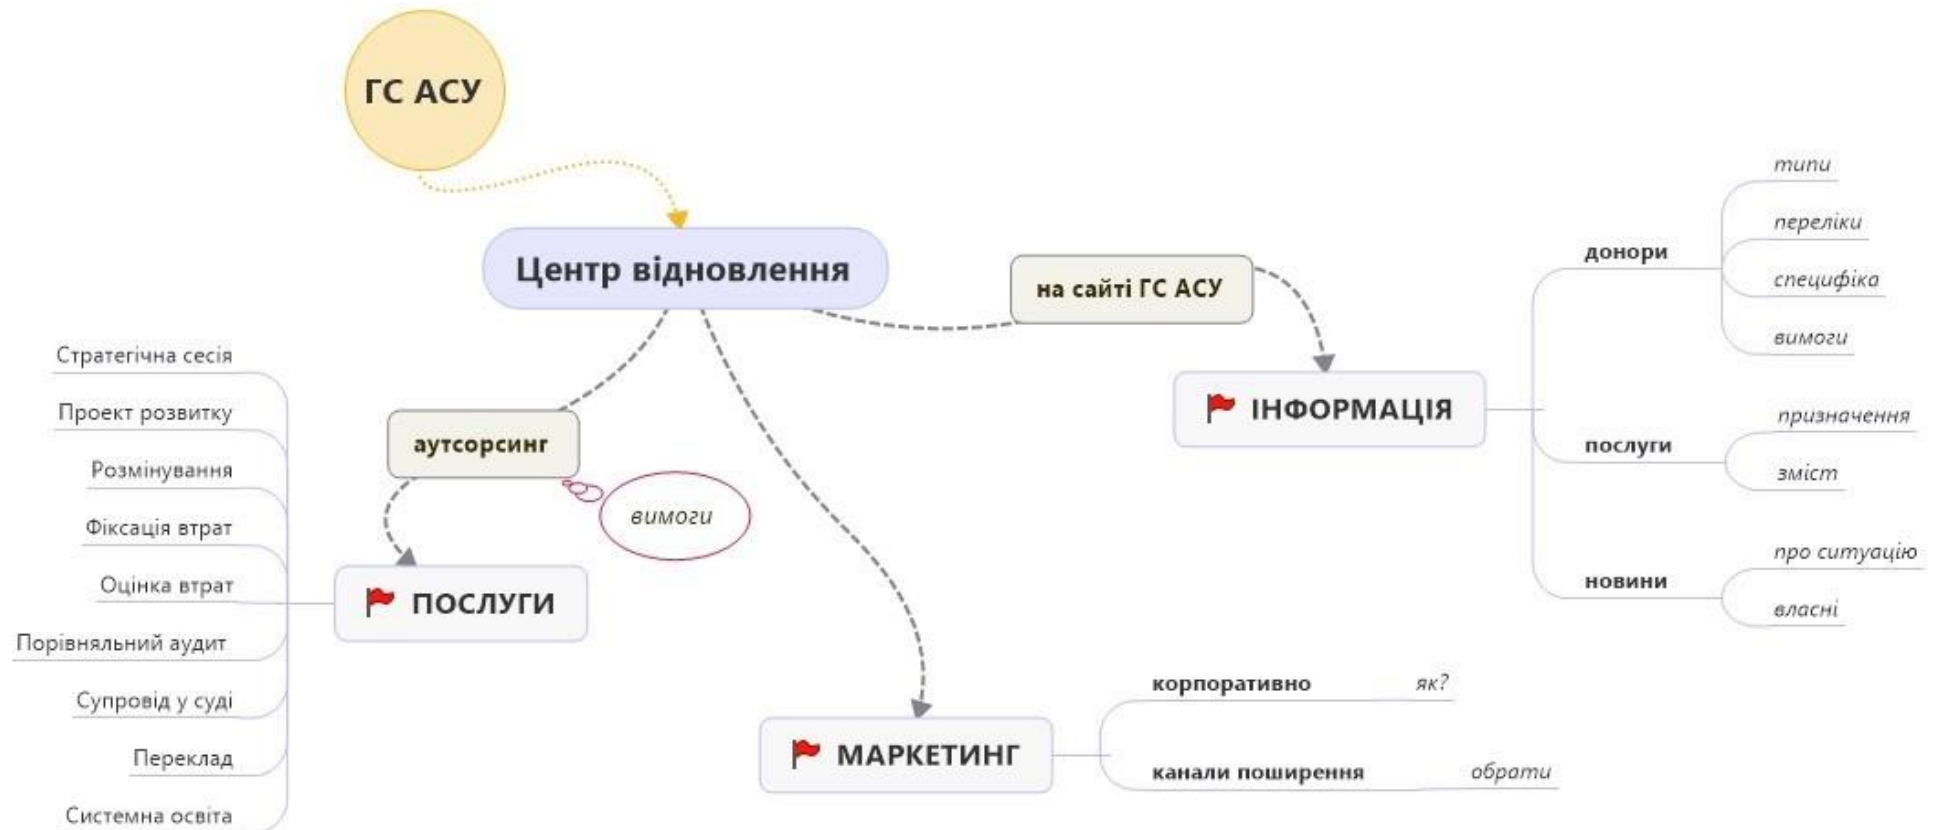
ГС АСУ

Центр відновлення

на сайті ГС АСУ

ІНФОРМАЦІЯ

донори
типи
переліки
специфіка
вимоги

послуги
призначення
зміст

новини
про ситуацію
власні

аутсорсинг

вимоги

ПОСЛУГИ

Стратегічна сесія
Проект розвитку
Розмінування
Фіксація втрат
Оцінка втрат
Порівняльний аудит
Супровід у суді
Переклад
Системна освіта

МАРКЕТИНГ

корпоративно
як?

канали поширення
обрати